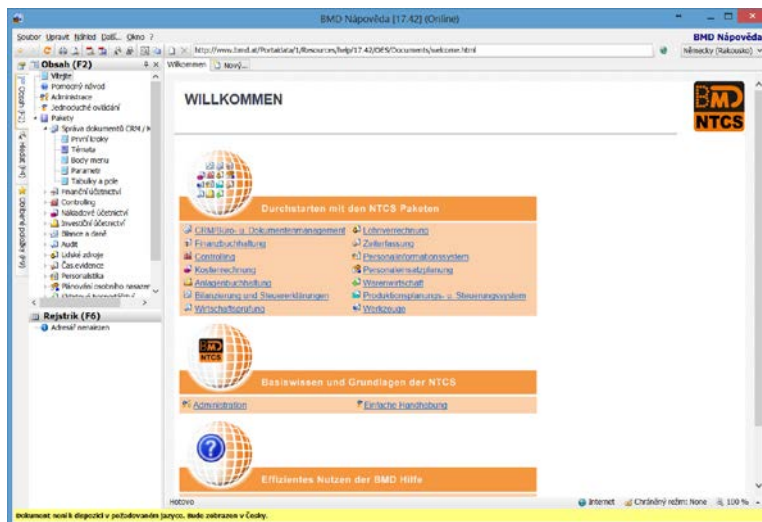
BMD Nápověda [17.42] (Online)

Soubor Upravit Nástroj Další Okno ?

BMD Nápověda

http://www.bmd.at/Portaldata/1/Resources/help/17.42/DES/Documents/welcome.html

Německy (Rakousko)

Obsah (F2)

Vítejte
Pomocný návod
Administrace
Jednoduché ovládání
Pakety
Správa dokumentů CRM / K
První kroky
Témata
Body menu
Parametr
Tabulky a pole
Finanční účetnictví
Controlling
Nákladové účetnictví
Investiční účetnictví
Bilance a daně
Audit
Lidské zdroje
Čas.evidence
Personalistika
Plánování osobního nasazení
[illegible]

Obsah (F2)
Hledat (F4)
Oblíbené položky (F9)

Rejstřík (F6)
Adresář nenalezen

Willkommen
Nový...

WILLKOMMEN

BMD
NTCS

Durchstarten mit den NTCS Paketen

CRM/Büro- u. Dokumentenmanagement
Finanzbuchhaltung
Controlling
Kostenrechnung
Anlagenbuchhaltung
Bilanzierung und Steuererklärungen
Wirtschaftsprüfung

Lohnverrechnung
Zeiterfassung
Personalinformationssystem
Personaleinsatzplanung
Warenwirtschaft
Produktionsplanungs- u. Steuerungssystem
Werkzeuge

BMD
NTCS

Basiswissen und Grundlagen der NTCS

Administration
Einfache Handhabung

Effizientes Nutzen der BMD Hilfe

Hotovo

Internet
Chráněný režim: None
100 %

Dokument není k dispozici v požadovaném jazyce. Bude zobrazen v Česky.